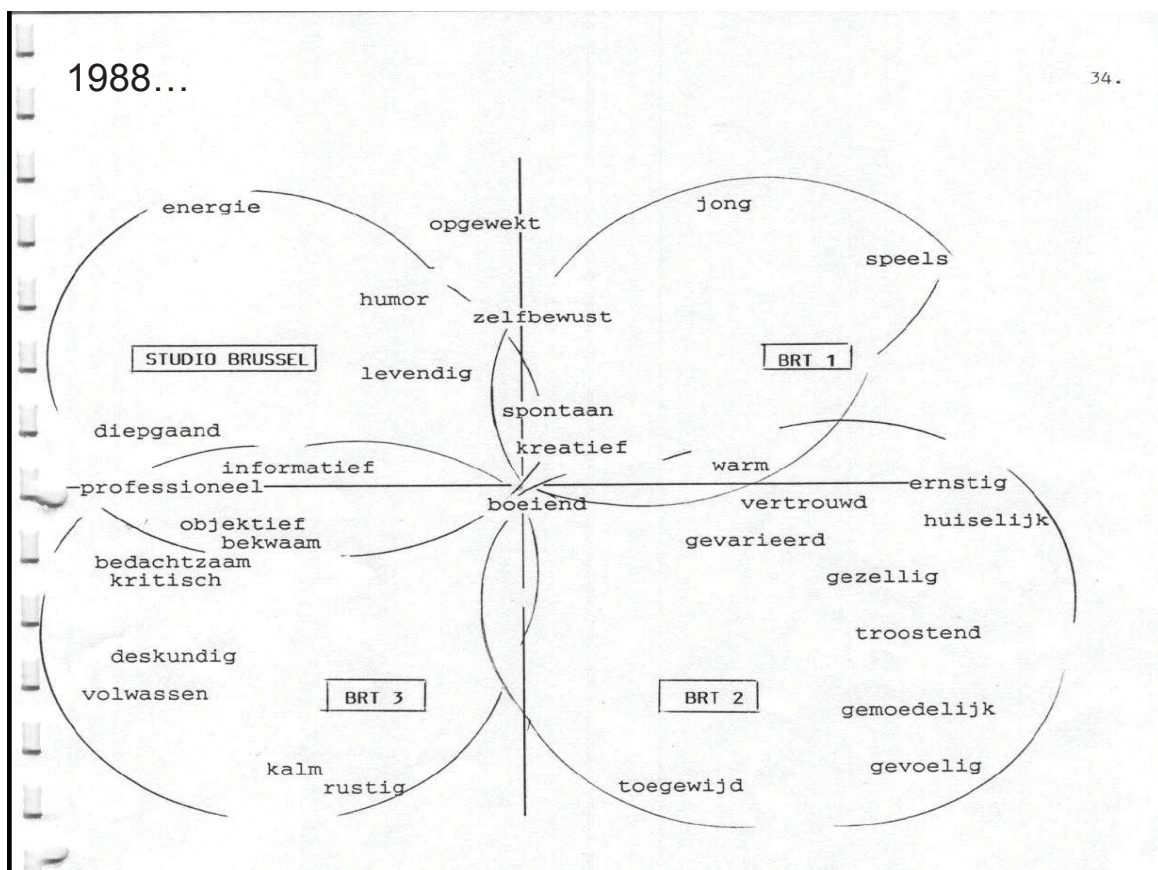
1988…

34.

energie
opgewekt
jong
speels
humor
zelfbewust
STUDIO BRUSSEL
levendig
BRT 1
spontaan
diepgaand
kreatief
informatief
warm
professioneel
boeiend
ernstig
vertrouwd
objektief
huiselijk
bekwaam
gevarieerd
bedachtzaam
kritisch
gezellig
troostend
deskundig
volwassen
BRT 3
BRT 2
gemoedelijk
kalm
rustig
gevoelig
toegewijd